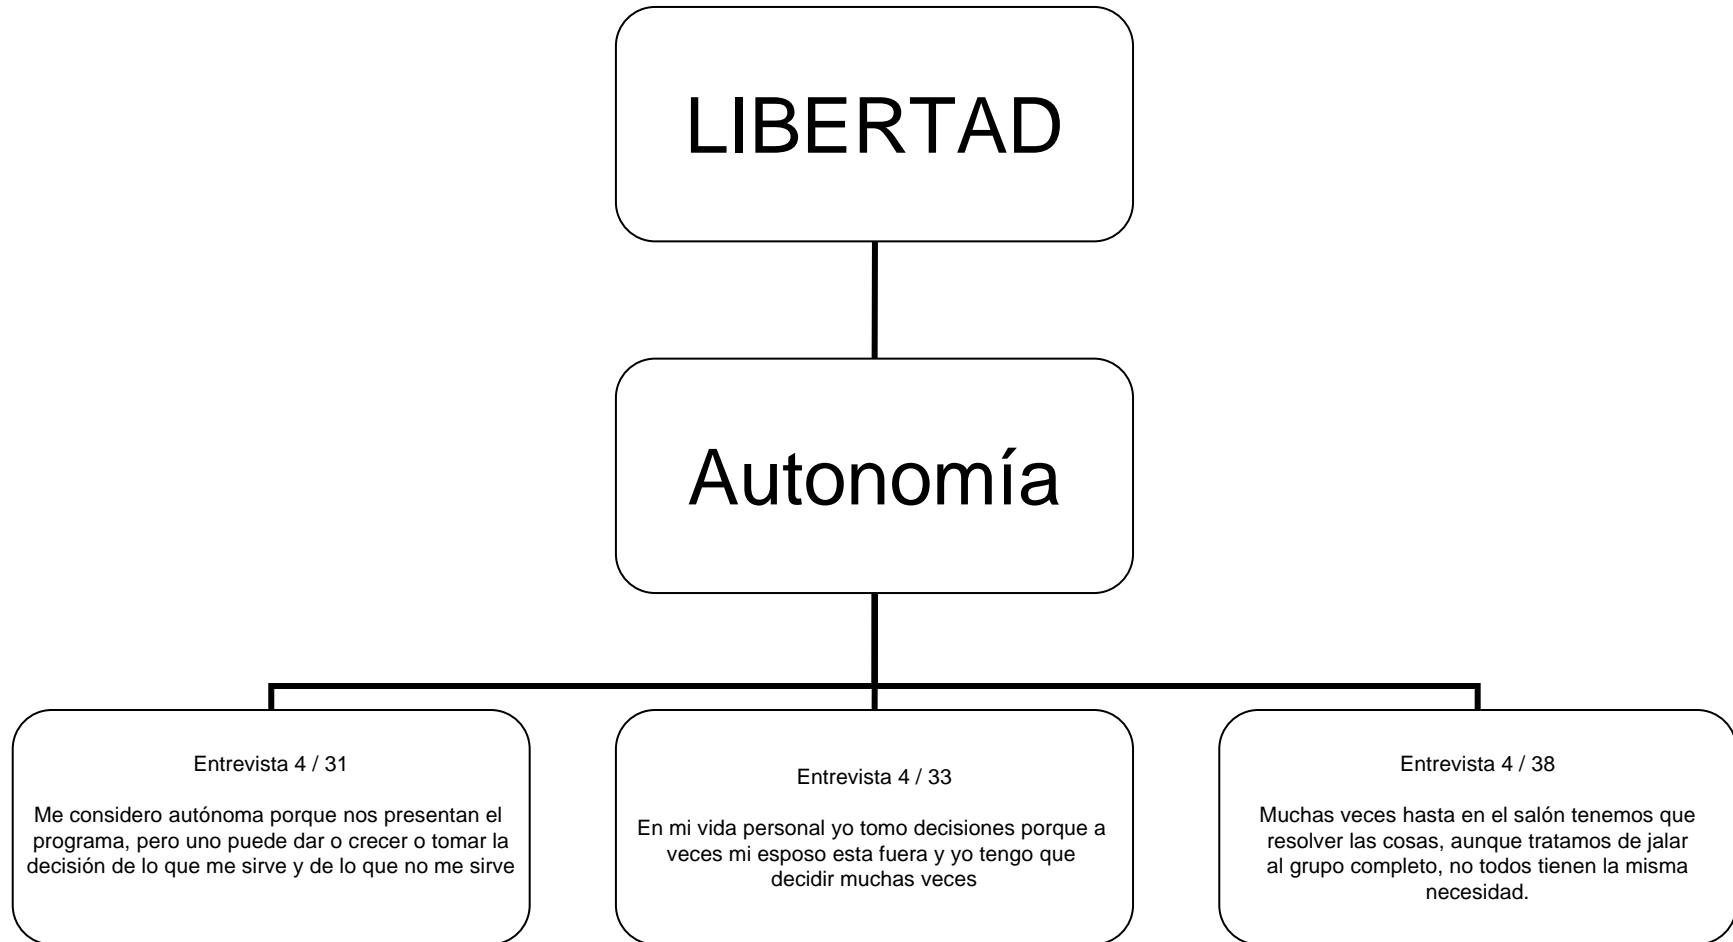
LIBERTAD

Autonomía

Entrevista 4 / 31

Me considero autónoma porque nos presentan el programa, pero uno puede dar o crecer o tomar la decisión de lo que me sirve y de lo que no me sirve

Entrevista 4 / 33

En mi vida personal yo tomo decisiones porque a veces mi esposo esta fuera y yo tengo que decidir muchas veces

Entrevista 4 / 38

Muchas veces hasta en el salón tenemos que resolver las cosas, aunque tratamos de jalar al grupo completo, no todos tienen la misma necesidad.